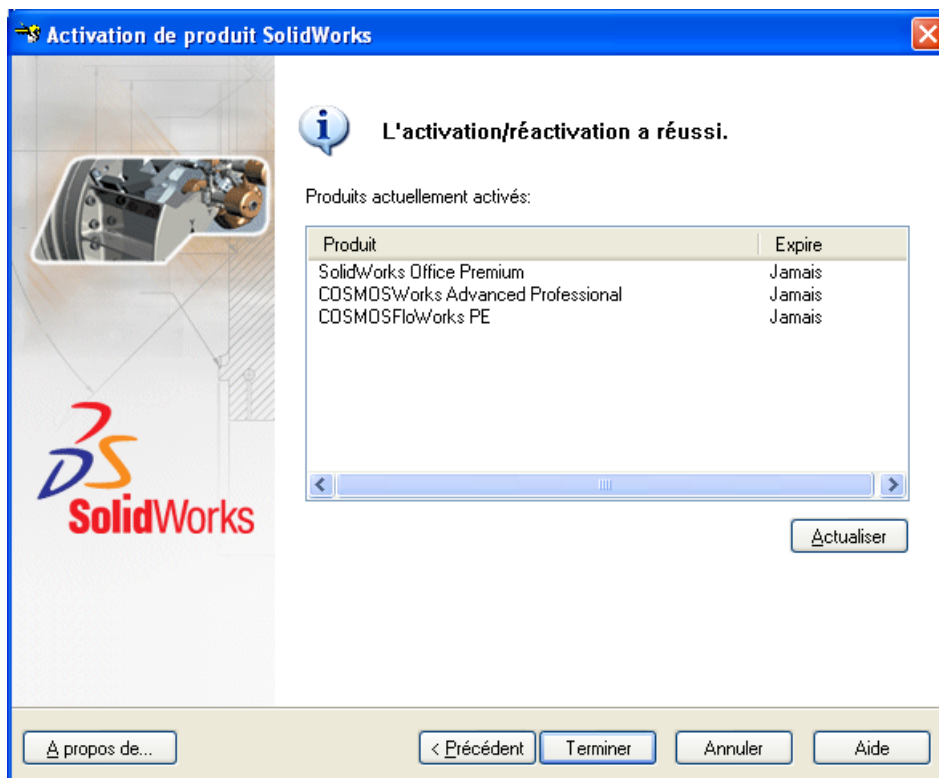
Activation de produit SolidWorks

L'activation/réactivation a réussi.

Produits actuellement activés:

| Produit | Expire |
|---|---|
| SolidWorks Office Premium | Jamais |
| COSMOSWorks Advanced Professional | Jamais |
| COSMOSFloWorks PE | Jamais |

Actualiser

SolidWorks

A propos de...

< Précédent

Terminer

Annuler

Aide